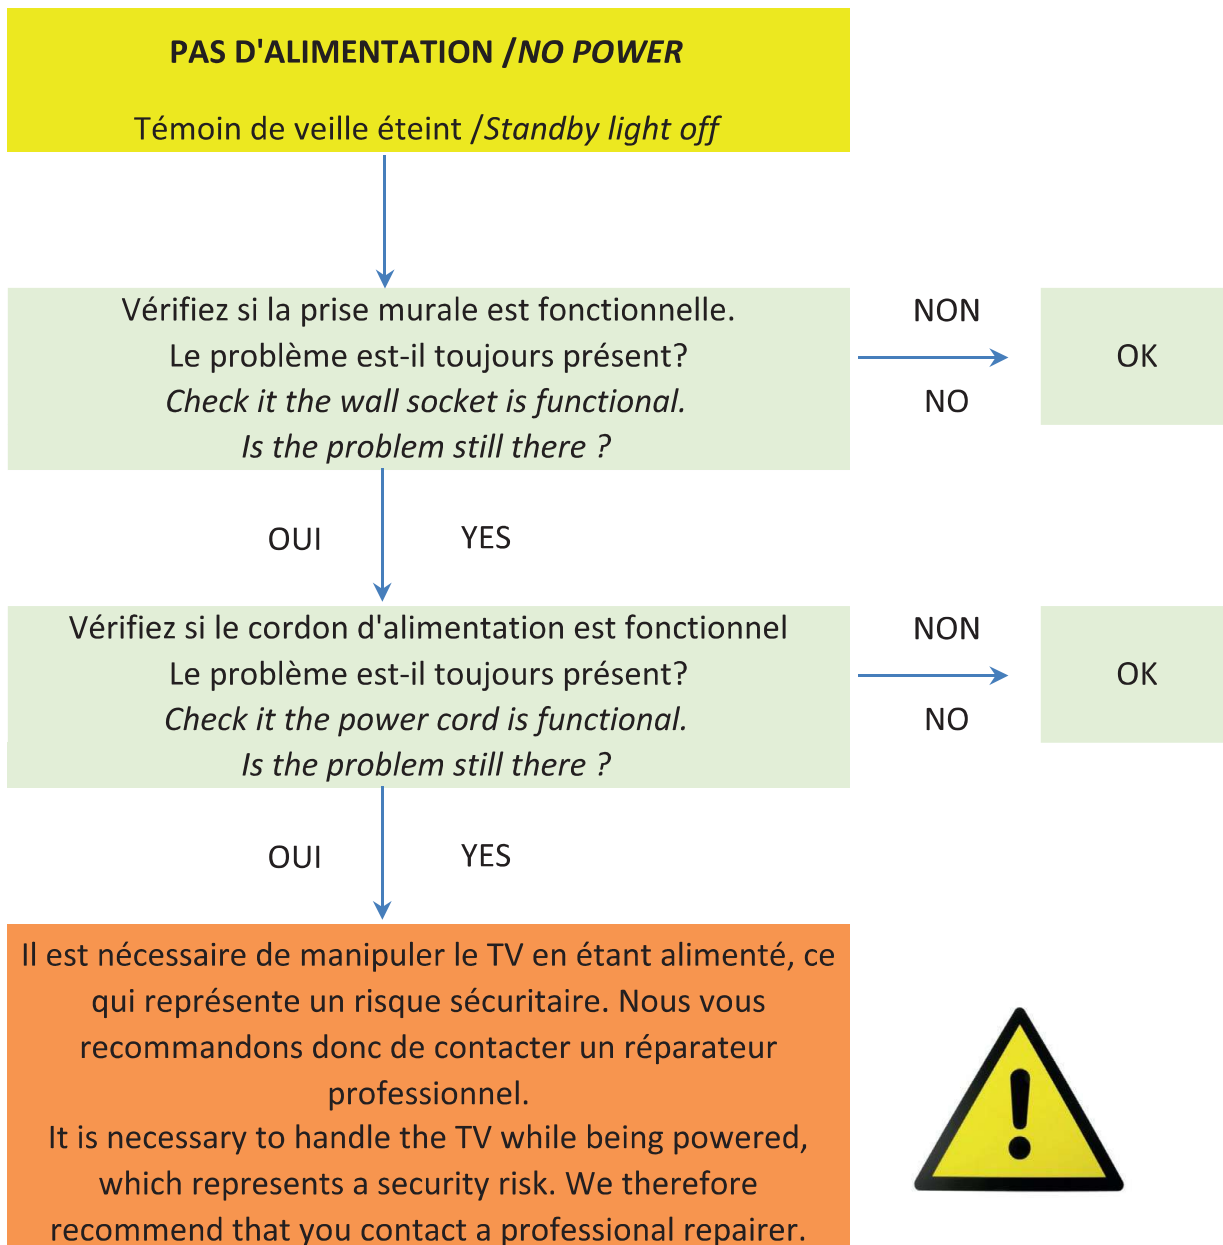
PAS D'ALIMENTATION /NO POWER

Témoin de veille éteint /Standby light off

Vérifiez si la prise murale est fonctionnelle.
Le problème est-il toujours présent?
Check it the wall socket is functional.
Is the problem still there ?

NON

NO

OK

OUI

YES

Vérifiez si le cordon d'alimentation est fonctionnel
Le problème est-il toujours présent?
Check it the power cord is functional.
Is the problem still there ?

NON

NO

OK

OUI

YES

Il est nécessaire de manipuler le TV en étant alimenté, ce qui représente un risque sécuritaire. Nous vous recommandons donc de contacter un réparateur professionnel.
It is necessary to handle the TV while being powered, which represents a security risk. We therefore recommend that you contact a professional repairer.